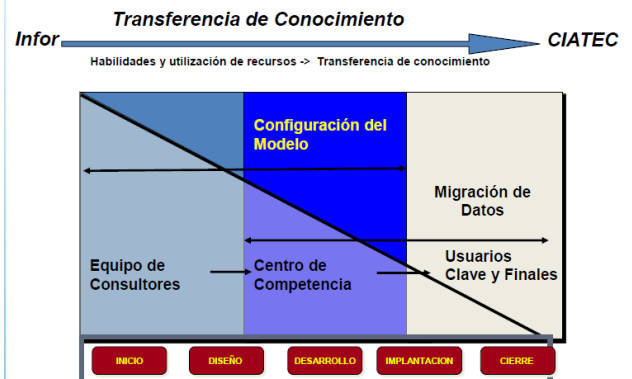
Transferencia de Conocimiento

Infor

CIATEC

Habilidades y utilización de recursos -> Transferencia de conocimiento

Configuración del Modelo

Migración de Datos

Equipo de Consultores

Centro de Competencia

Usuarios Clave y Finales

INICIO

DISEÑO

DESARROLLO

IMPLANTACION

CIERRE